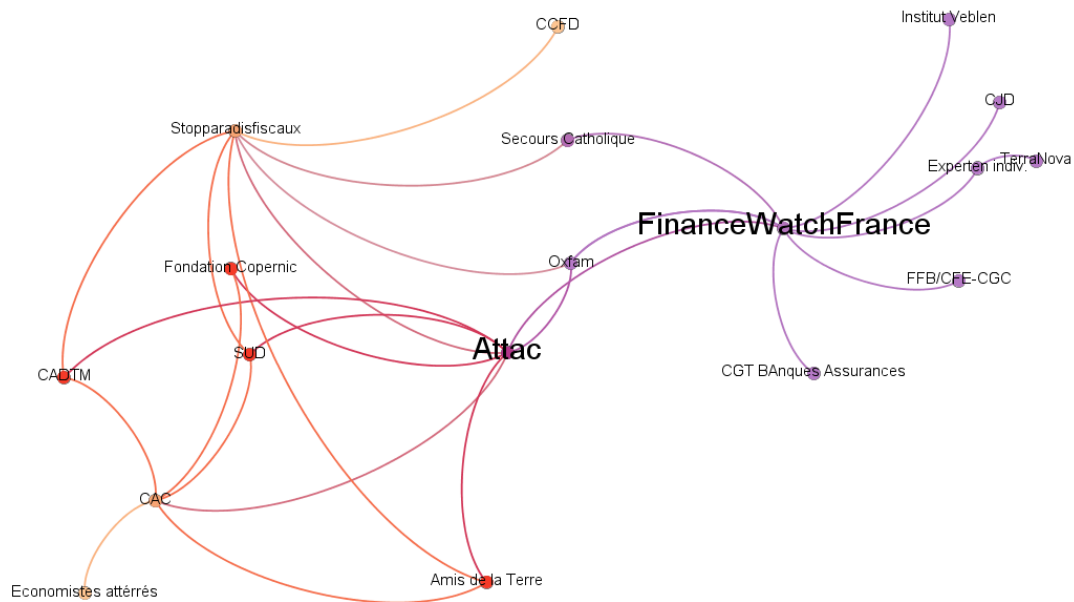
CCFD

Institut Veblen

CJD

TerraNova

Experten indiv.

Stopparadisfiscaux

Secours Catholique

FinanceWatchFrance

Oxfam

Fondation Copernic

FFB/CFE-CGC

SUD

Attac

CADTM

CGT BAnques Assurances

CAC

Economistes atterrés

Amis de la Terre